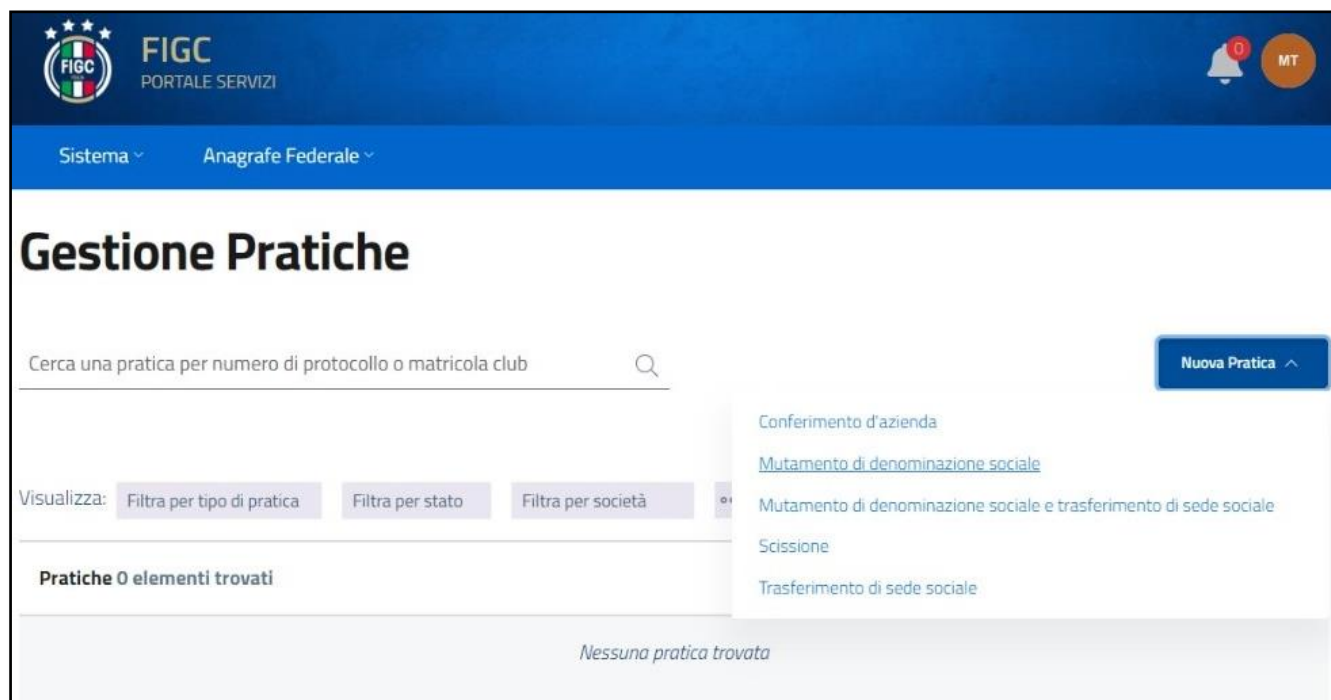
FIGC
FIGC
PORTALE SERVIZI

0
MT

Sistema
Anagrafe Federale

Gestione Pratiche

Cerca una pratica per numero di protocollo o matricola club

Nuova Pratica

Conferimento d'azienda
Mutamento di denominazione sociale
Mutamento di denominazione sociale e trasferimento di sede sociale
Scissione
Trasferimento di sede sociale

Visualizza: Filtra per tipo di pratica Filtra per stato Filtra per società

Pratiche 0 elementi trovati

Nessuna pratica trovata